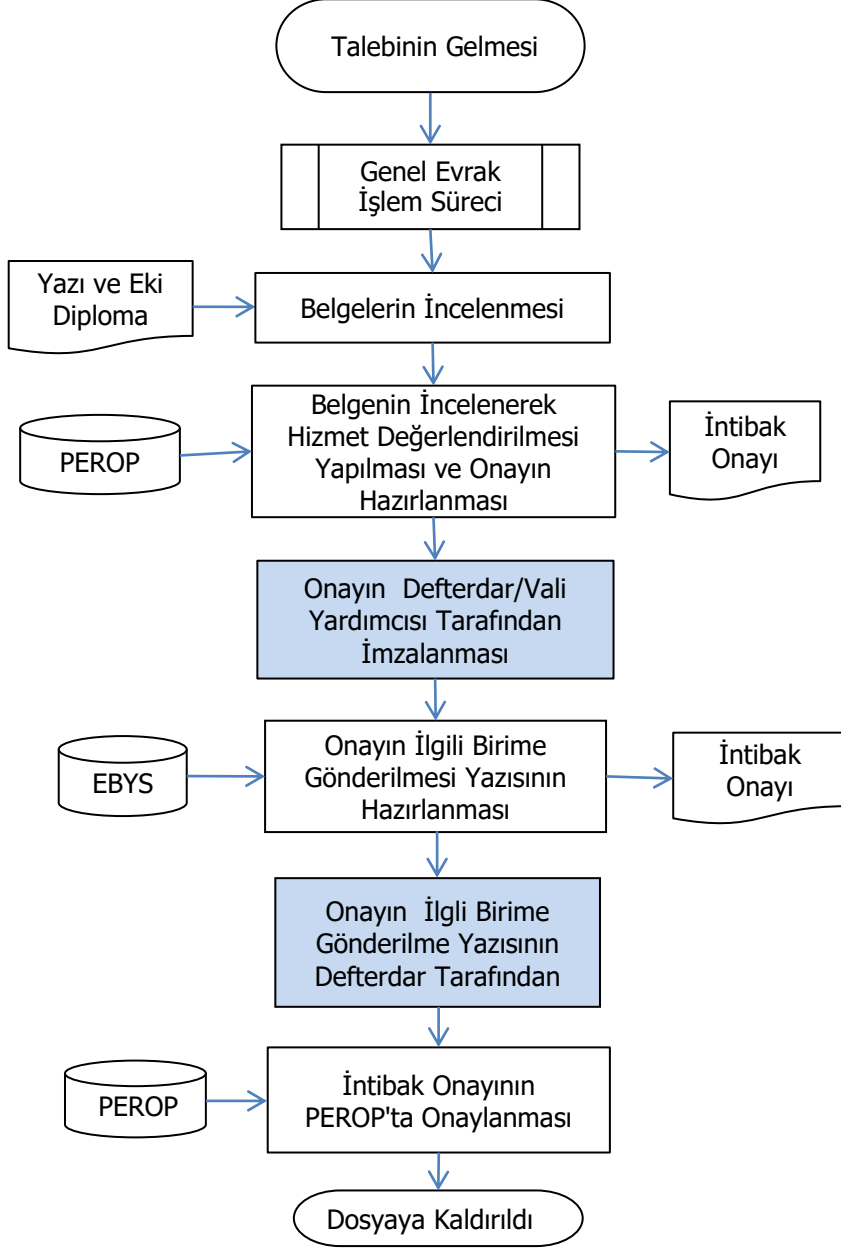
Talebinin Gelmesi

Genel Evrak İşlem Süreci

Yazı ve Eki Diploma

Belgelerin İncelenmesi

PEROP

Belgenin İncelenerek Hizmet Değerlendirilmesi Yapılması ve Onayın Hazırlanması

İntibak Onayı

Onayın Defterdar/Vali Yardımcısı Tarafından İmzalanması

EBYS

Onayın İlgili Birime Gönderilmesi Yazısının Hazırlanması

İntibak Onayı

Onayın İlgli Birime Gönderilme Yazısının Defterdar Tarafından

PEROP

İntibak Onayının PEROP'ta Onaylanması

Dosyaya Kaldırıldı